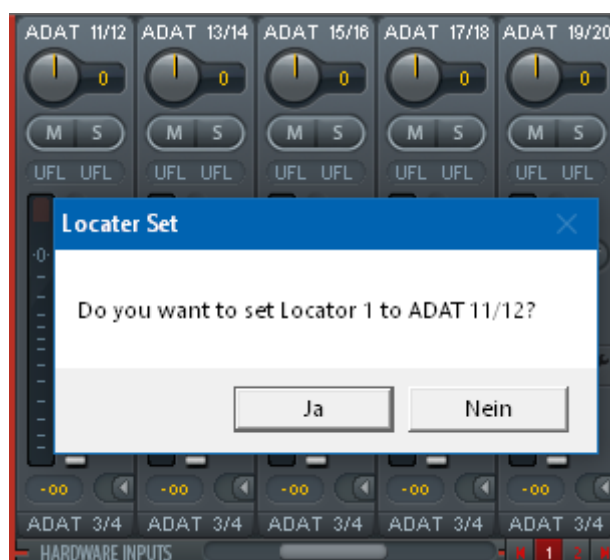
ADAT 11/12 ADAT 13/14 ADAT 15/16 ADAT 17/18 ADAT 19/20

0 0 0 0 0

M S M S M S M S M S

UFL UFL UFL UFL UFL UFL UFL UFL UFL UFL

Locater Set

Do you want to set Locator 1 to ADAT 11/12?

Ja Nein

-oo -oo -oo -oo -oo

ADAT 3/4 ADAT 3/4 ADAT 3/4 ADAT 3/4 ADAT 3/4

HARDWARE INPUTS

1 2